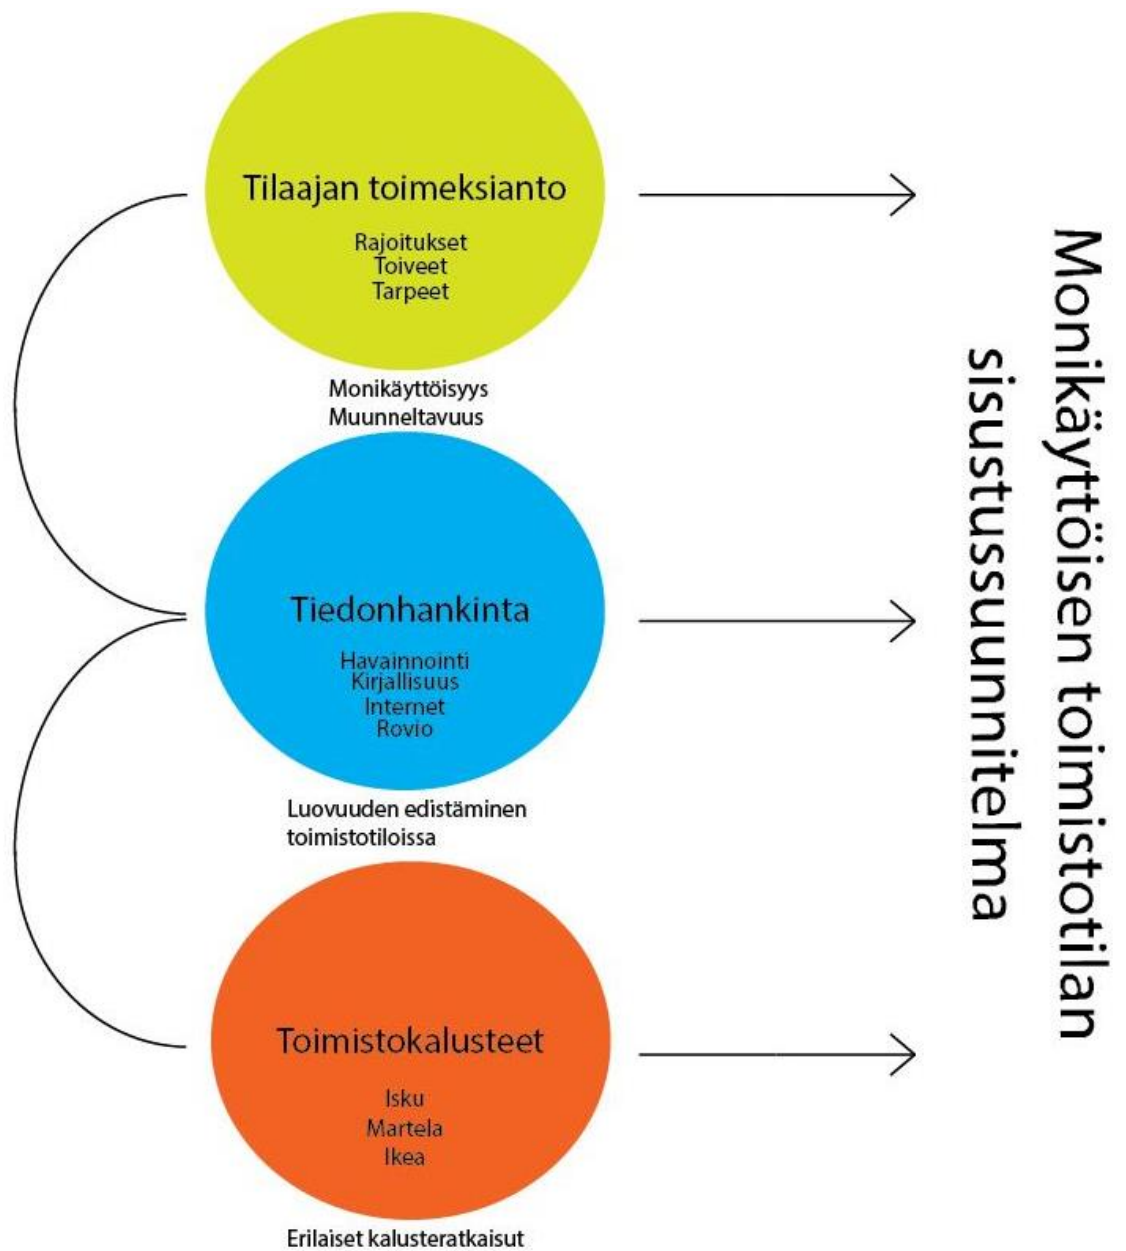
Tilaajan toimeksianto

Rajoitukset
Toiveet
Tarpeet

Monikäyttöisyys
Muunneltavuus

Tiedonhankinta

Havainnointi
Kirjallisuus
Internet
Rovio

Luovuuden edistäminen toimistotiloissa

Toimistokalusteet

Isku
Martela
Ikea

Erilaiset kalusteratkaisut

Monikäyttöisen toimistotilan sisustussuunnitelma